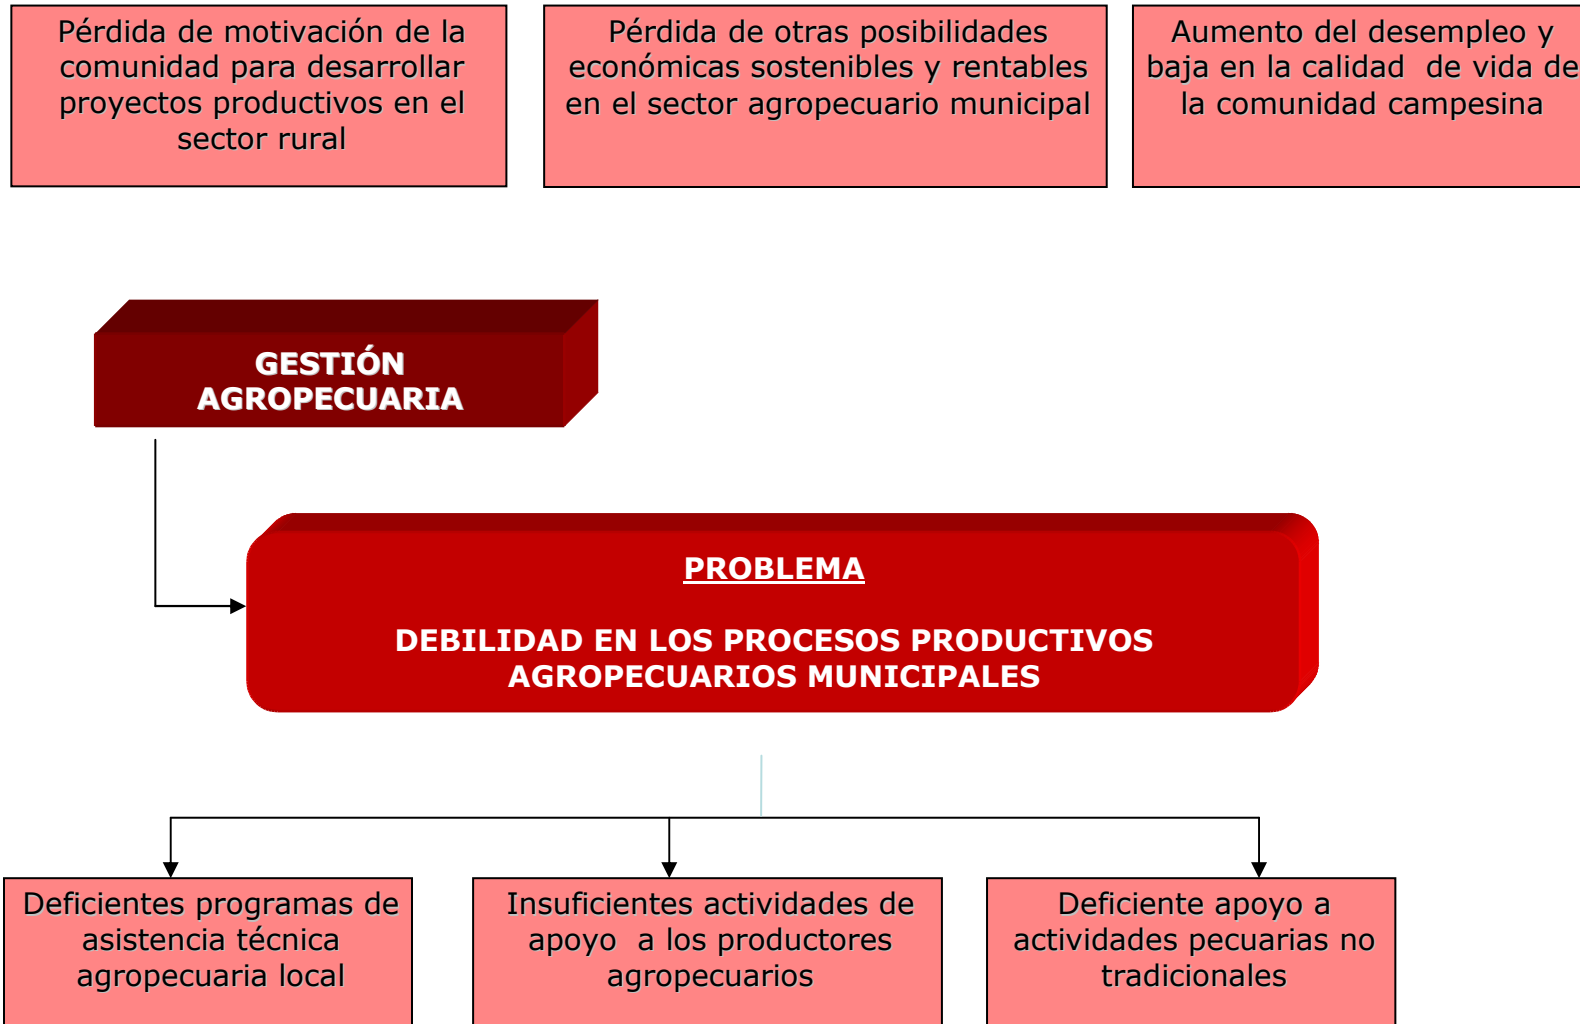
Pérdida de motivación de la comunidad para desarrollar proyectos productivos en el sector rural

Pérdida de otras posibilidades económicas sostenibles y rentables en el sector agropecuario municipal

Aumento del desempleo y baja en la calidad de vida de la comunidad campesina

GESTIÓN AGROPECUARIA

PROBLEMA

DEBILIDAD EN LOS PROCESOS PRODUCTIVOS AGROPECUARIOS MUNICIPALES

Deficientes programas de asistencia técnica agropecuaria local

Insuficientes actividades de apoyo a los productores agropecuarios

Deficiente apoyo a actividades pecuarias no tradicionales